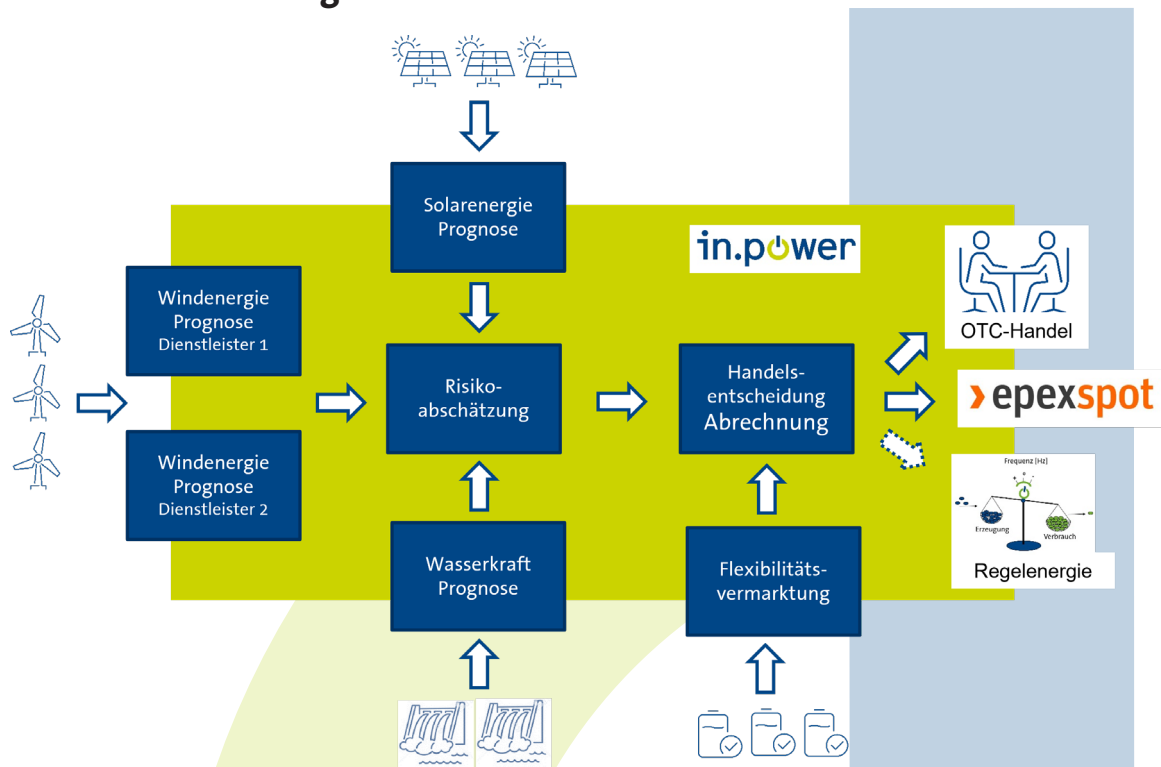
Solarenergie Prognose

in.power

Windenergie Prognose Dienstleister 1

Windenergie Prognose Dienstleister 2

Risikoabschätzung

Handelsentscheidung Abrechnung

OTC-Handel

epexspot

Frequenz [Hz]

Erzeugung

Verbrauch

Regelenergie

Wasserkraft Prognose

Flexibilitätsvermarktung